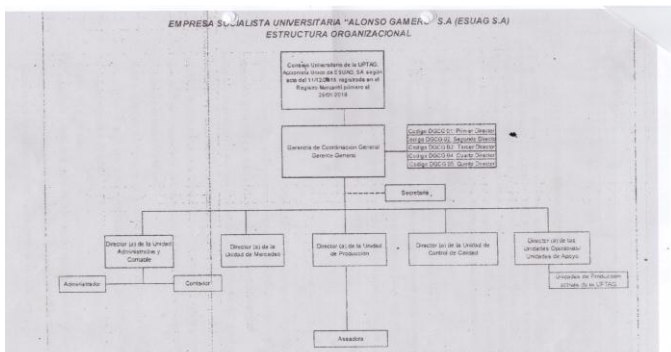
EMPRESA SOCIALISTA UNIVERSITARIA "ALONSO GAMERO" S.A (ESUAG S.A)
ESTRUCTURA ORGANIZACIONAL

Consejo Universitario de la UPTAG Asamblea Única de ESUAG, SA según acta del 11/12/2018, registrada en el Registro Mercantil primero el 28/01/2019

Gerencia de Coordinación General Gerente General

Código DGCG 01: Primer Director
Código DGCG 02: Segundo Director
Código DGCG 03: Tercer Director
Código DGCG 04: Cuarto Director
Código DGCG 05: Quinto Director

Secretaria

Director (a) de la Unidad Administrativa y Contable

Director (a) de la Unidad de Mercadeo

Director (a) de la Unidad de Producción

Director (a) de la Unidad de Control de Calidad

Director (a) de las Unidades Operativas/ Unidades de Apoyo

Administrador

Contador

Unidades de Producción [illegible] de la UPTAG

Asesores